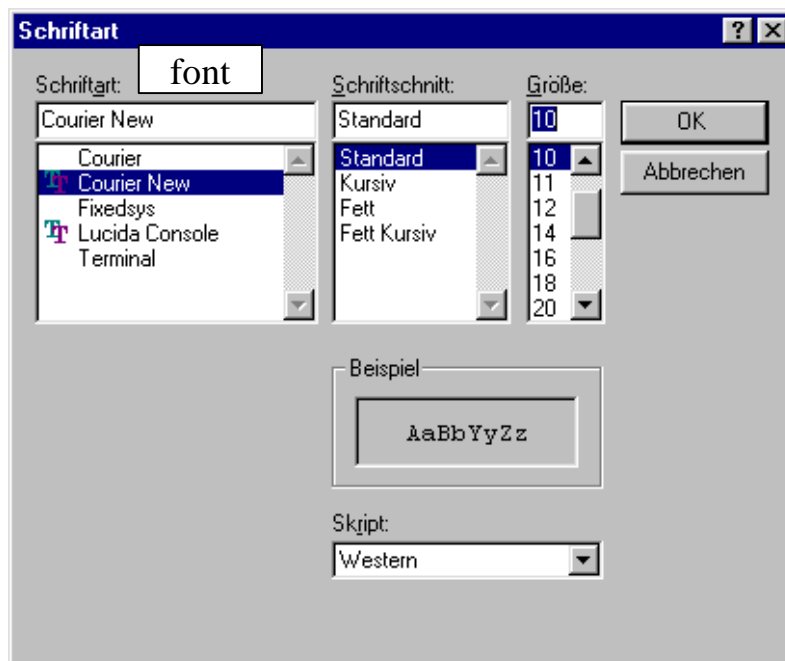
Schriftart

?

Schriftart: font

Courier New

Courier
Courier New
Fixedsys
Lucida Console
Terminal

Schriftschnitt:

Standard

Standard
Kursiv
Fett
Fett Kursiv

Größe:

10

10
11
12
14
16
18
20

OK

Abbrechen

Beispiel

AaBbYyZz

Skript:

Western